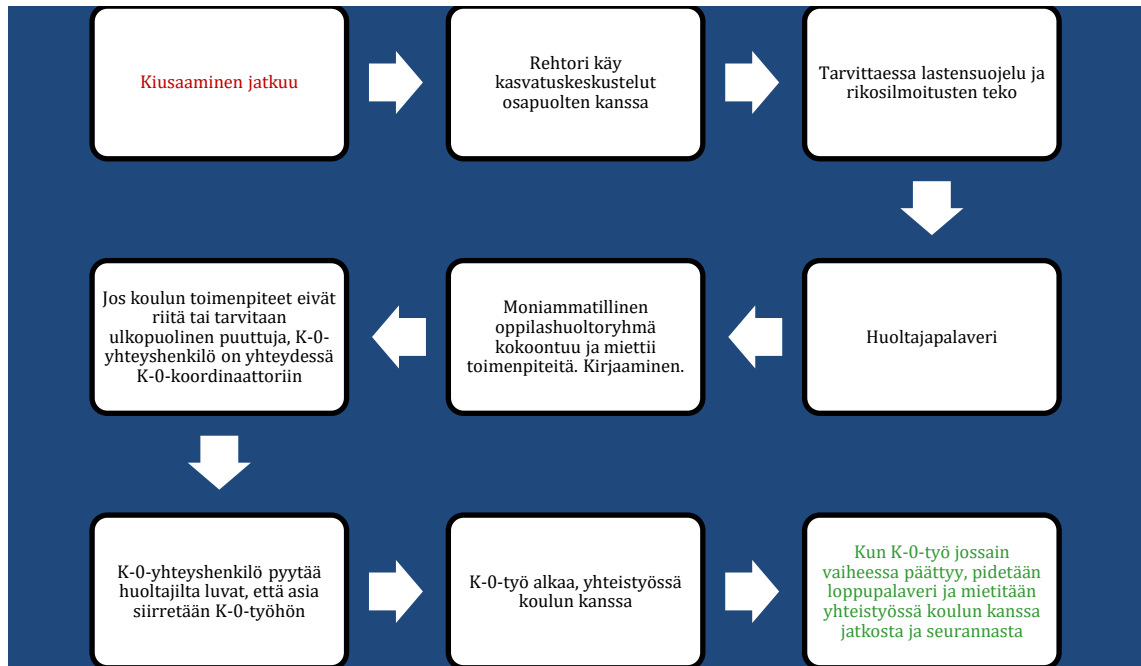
Kiusaaminen jatkuu

Rehtori käy kasvatuskeskustelut osapuolten kanssa

Tarvittaessa lastensuojelu ja rikosilmoitusten teko

Huoltajapalaveri

Moniammatillinen oppilashuoltoryhmä kokoontuu ja miettii toimenpiteitä. Kirjaaminen.

Jos koulun toimenpiteet eivät riitä tai tarvitaan ulkopuolinen puuttuja, K-0-yhteyshenkilö on yhteydessä K-0-koordinaattoriin

K-0-yhteyshenkilö pyytää huoltajilta luvat, että asia siirretään K-0-työhön

K-0-työ alkaa, yhteistyössä koulun kanssa

Kun K-0-työ jossain vaiheessa päättyy, pidetään loppupalaveri ja mietitään yhteistyössä koulun kanssa jatkosta ja seurannasta